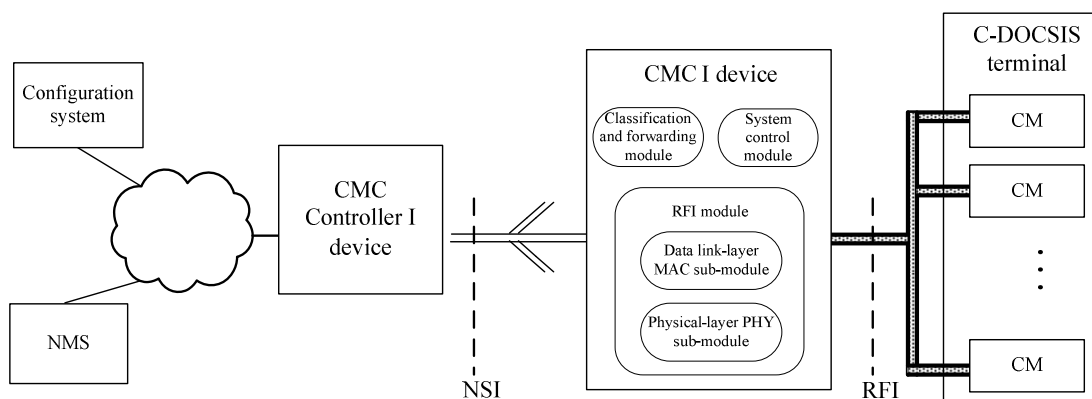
Configuration system

NMS

CMC Controller I device

NSI

CMC I device

Classification and forwarding module

System control module

RFI module

Data link-layer MAC sub-module

Physical-layer PHY sub-module

RFI

C-DOCSIS terminal

CM

CM

CM